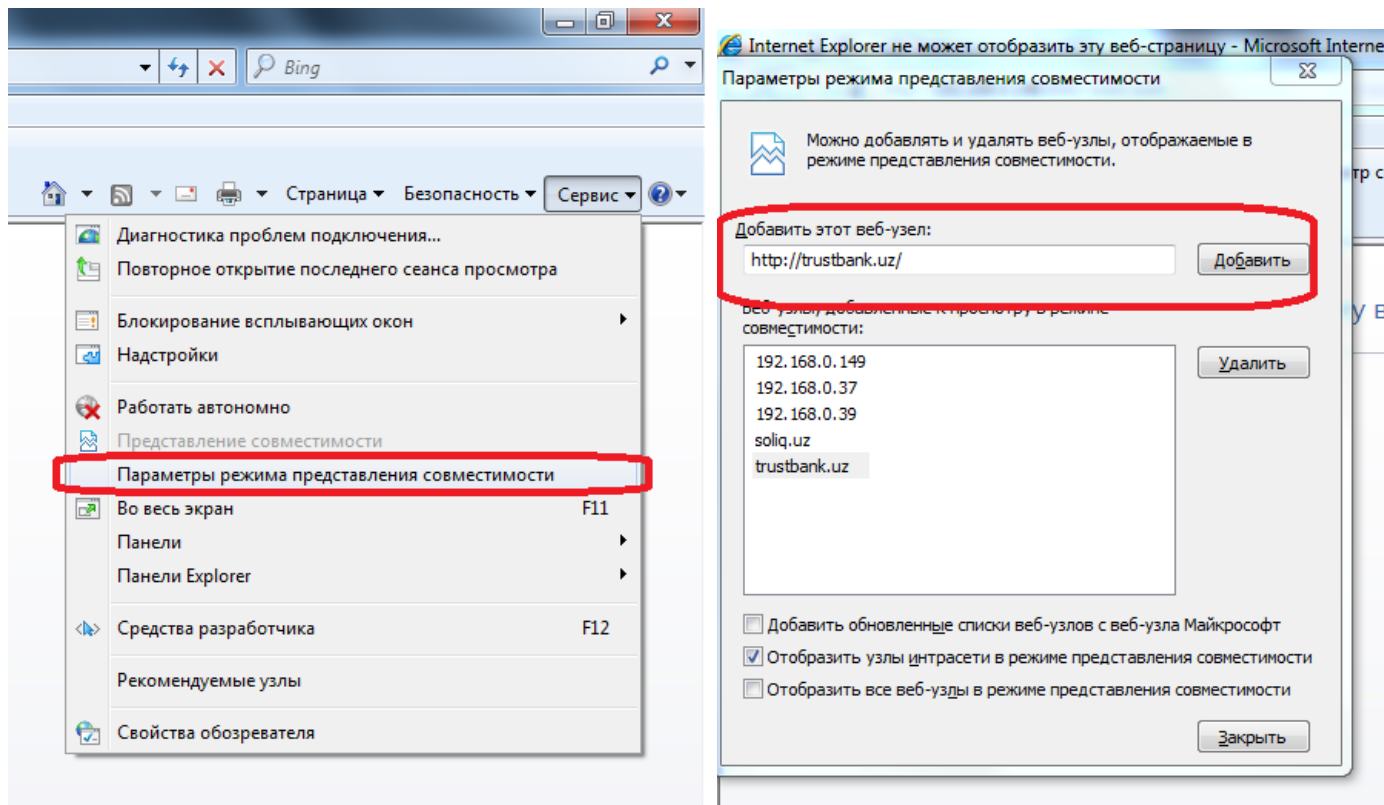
Bing

Страница ▾ Безопасность ▾ Сервис ▾

Диагностика проблем подключения...
Повторное открытие последнего сеанса просмотра

Блокирование всплывающих окон
Надстройки

Работать автономно
Представление совместимости
Параметры режима представления совместимости
Во весь экран F11
Панели
Панели Explorer

Средства разработчика F12

Рекомендуемые узлы

Свойства обозревателя

Internet Explorer не может отобразить эту веб-страницу - Microsoft Interne

Параметры режима представления совместимости

Можно добавлять и удалять веб-узлы, отображаемые в режиме представления совместимости.

Добавить этот веб-узел:
http://trustbank.uz/
Добавить

Веб-узлы, добавленные к просмотру в режиме совместимости:
192.168.0.149
192.168.0.37
192.168.0.39
soliq.uz
trustbank.uz
Удалить

Добавить обновленные списки веб-узлов с веб-узла Майкрософт
Отобразить узлы интрасети в режиме представления совместимости
Отобразить все веб-узлы в режиме представления совместимости

Закрыть